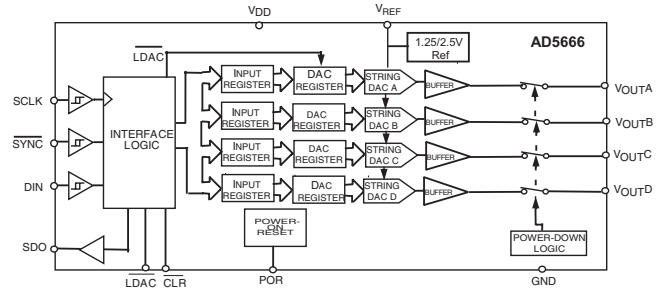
$V_{DD}$

$V_{REF}$

1.25/2.5V Ref

AD5666

$\overline{LDAC}$

SCLK

$\overline{SYNC}$

DIN

SDO

INTERFACE LOGIC

INPUT REGISTER

DAC REGISTER

STRING DAC A

BUFFER

$V_{OUT}A$

INPUT REGISTER

DAC REGISTER

STRING DAC B

BUFFER

$V_{OUT}B$

INPUT REGISTER

DAC REGISTER

STRING DAC C

BUFFER

$V_{OUT}C$

INPUT REGISTER

DAC REGISTER

STRING DAC D

BUFFER

$V_{OUT}D$

POWER-ON RESET

POWER-DOWN LOGIC

$\overline{LDAC}$

$\overline{CLR}$

POR

GND